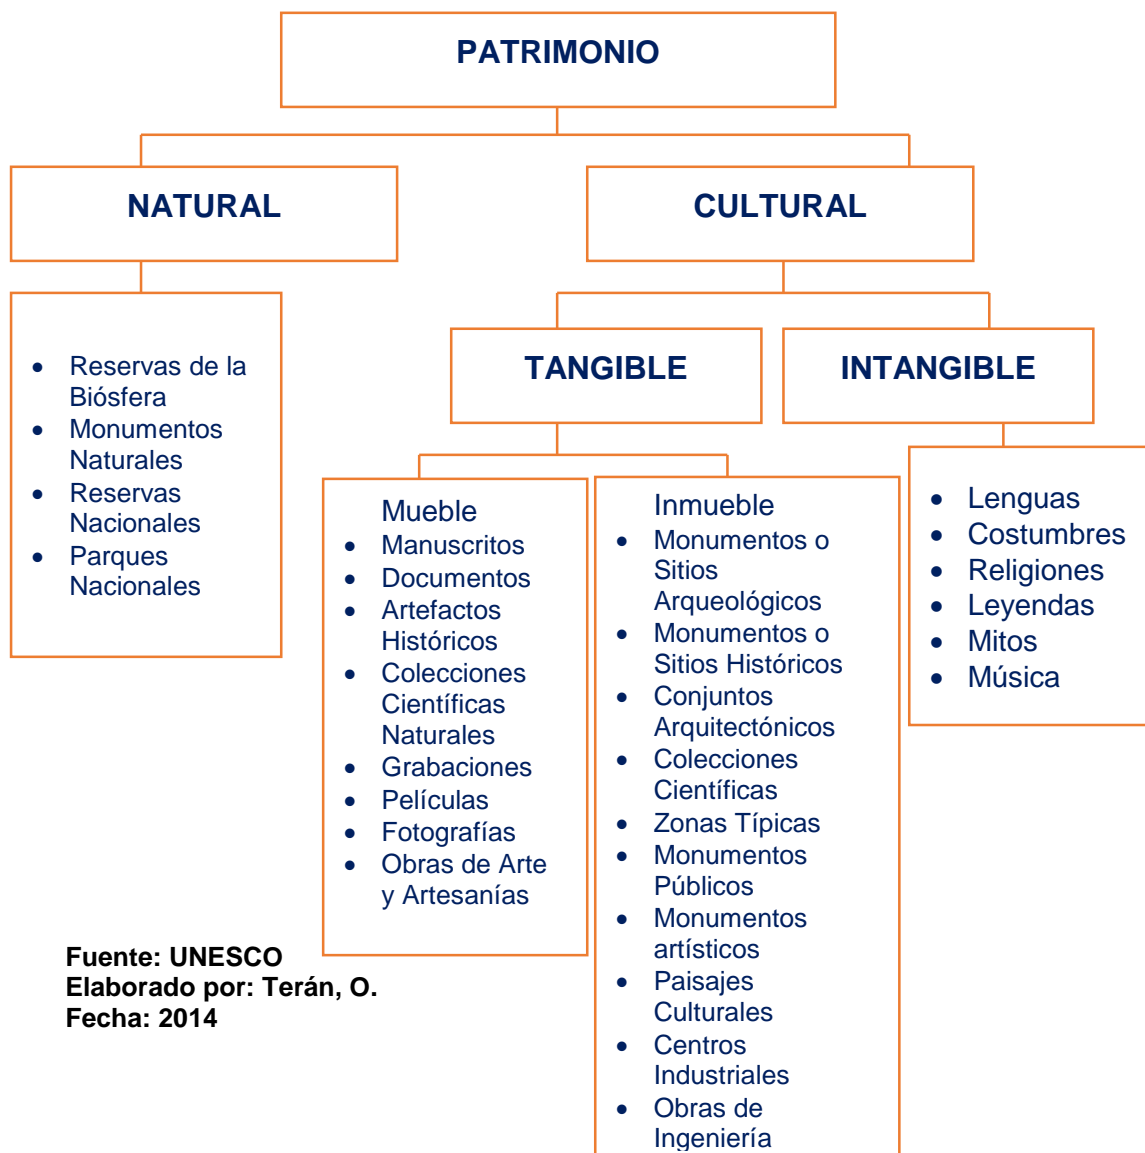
PATRIMONIO

NATURAL

CULTURAL

- Reservas de la Biósfera
- Monumentos Naturales
- Reservas Nacionales
- Parques Nacionales

TANGIBLE

INTANGIBLE

Mueble
- Manuscritos
- Documentos
- Artefactos Históricos
- Colecciones Científicas Naturales
- Grabaciones
- Películas
- Fotografías
- Obras de Arte y Artesanías

Inmueble
- Monumentos o Sitios Arqueológicos
- Monumentos o Sitios Históricos
- Conjuntos Arquitectónicos
- Colecciones Científicas
- Zonas Típicas
- Monumentos Públicos
- Monumentos artísticos
- Paisajes Culturales
- Centros Industriales
- Obras de Ingeniería

- Lenguas
- Costumbres
- Religiones
- Leyendas
- Mitos
- Música

Fuente: UNESCO
Elaborado por: Terán, O.
Fecha: 2014